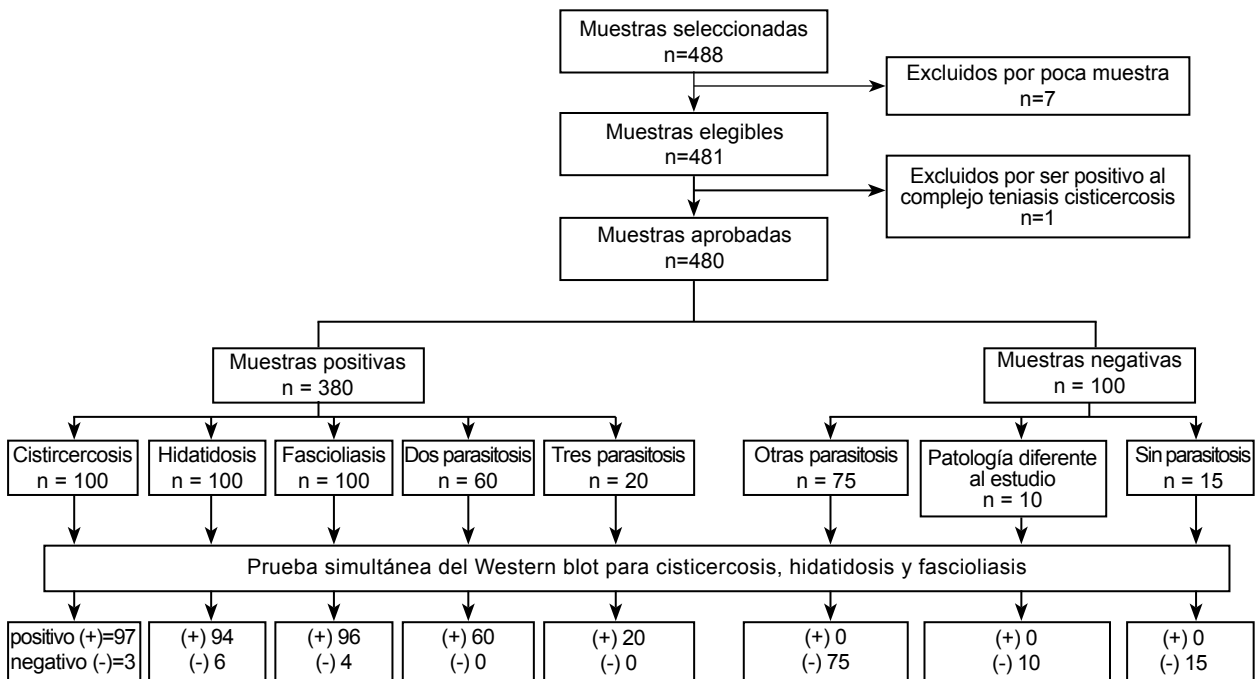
Muestras seleccionadas
n=488

Excluidos por poca muestra
n=7

Muestras elegibles
n=481

Excluidos por ser positivo al complejo teniasis cisticercosis
n=1

Muestras aprobadas
n=480

Muestras positivas
n = 380

Muestras negativas
n = 100

Cistircercosis
n = 100

Hidatidosis
n = 100

Fascioliasis
n = 100

Dos parasitosis
n = 60

Tres parasitosis
n = 20

Otras parasitosis
n = 75

Patología diferente al estudio
n = 10

Sin parasitosis
n = 15

Prueba simultánea del Western blot para cisticercosis, hidatidosis y fascioliasis

positivo (+)=97
negativo (-)=3

(+) 94
(-) 6

(+) 96
(-) 4

(+) 60
(-) 0

(+) 20
(-) 0

(+) 0
(-) 75

(+) 0
(-) 10

(+) 0
(-) 15